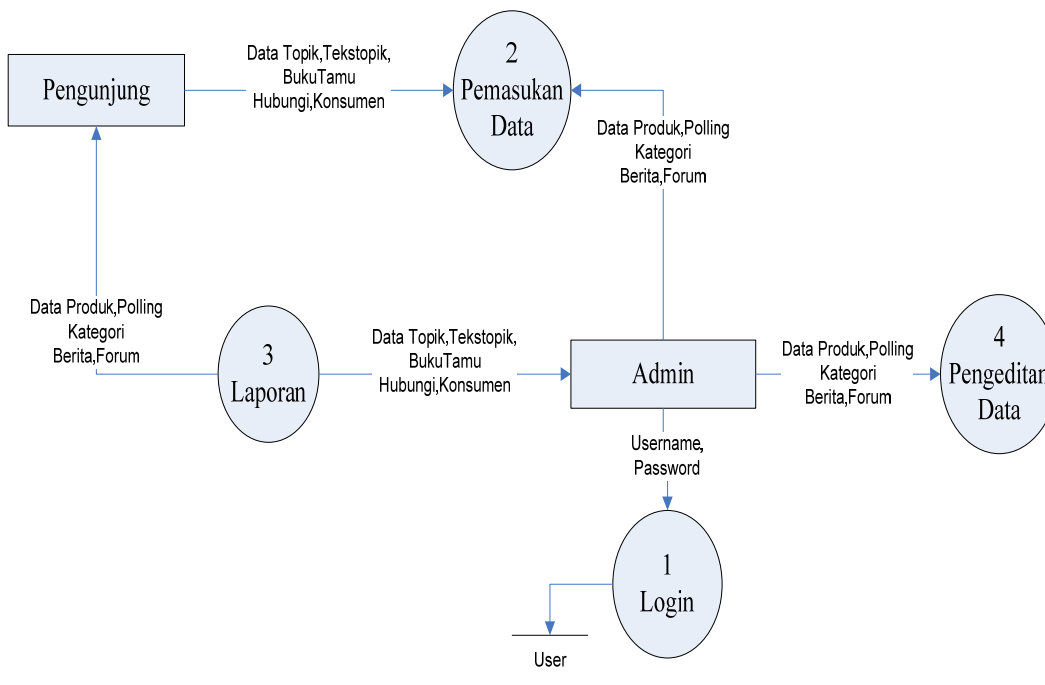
Pengunjung

Data Topik,Tekstopik, BukuTamu Hubungi,Konsumen

2 Pemasukan Data

Data Produk,Polling Kategori Berita,Forum

Data Produk,Polling Kategori Berita,Forum

3 Laporan

Data Topik,Tekstopik, BukuTamu Hubungi,Konsumen

Admin

Data Produk,Polling Kategori Berita,Forum

4 Pengeditan Data

Username, Password

1 Login

User